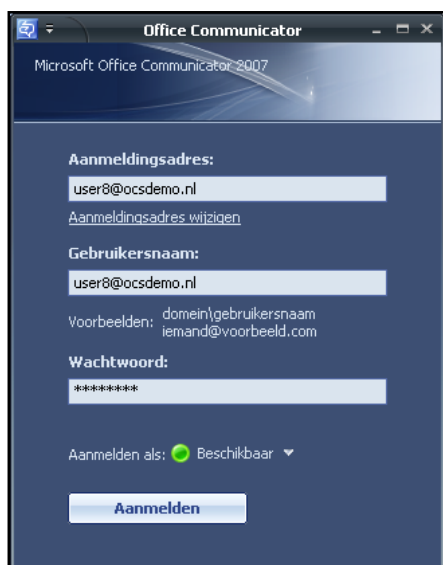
Office Communicator

Microsoft Office Communicator 2007

Aanmeldingsadres:

user8@ocsdemo.nl

Aanmeldingsadres wijzigen

Gebruikersnaam:

user8@ocsdemo.nl

Voorbeelden: domein\gebruikersnaam iemand@voorbeeld.com

Wachtwoord:

********

Aanmelden als: Beschikbaar

Aanmelden